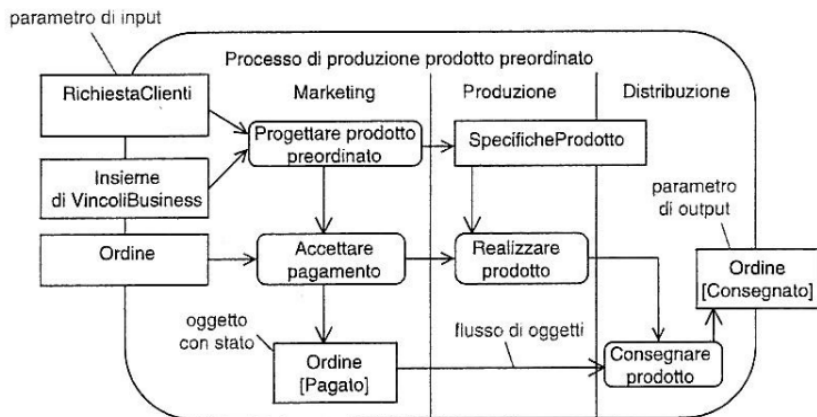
parametro di input

Processo di produzione prodotto preordinato

RichiestaClienti

Marketing

Produzione

Distribuzione

Progettare prodotto preordinato

SpecificheProdotto

Insieme di VincoliBusiness

parametro di output

Ordine

Accettare pagamento

Realizzare prodotto

Ordine [Consegnato]

oggetto con stato

flusso di oggetti

Ordine [Pagato]

Consegnare prodotto